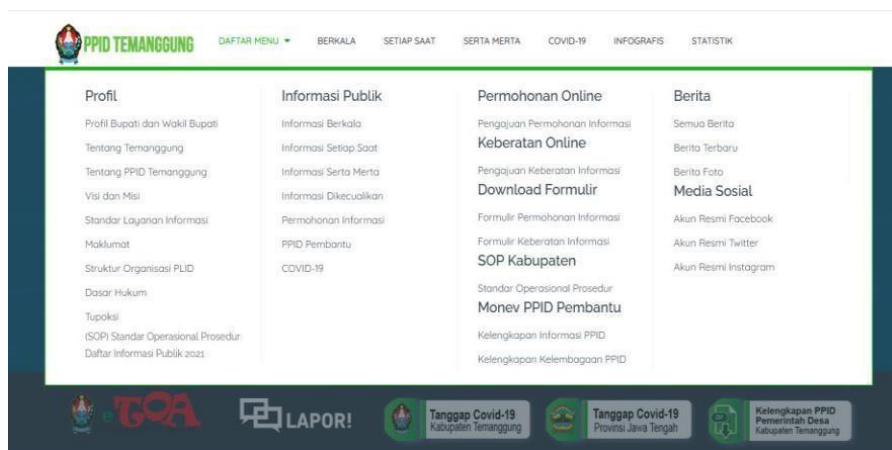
PPID TEMANGGUNG DAFTAR MENU BERKALA SETIAP SAAT SERTA MERTA COVID-19 INFOGRAFIS STATISTIK

Profil
Profil Bupati dan Wakil Bupati
Tentang Temanggung
Tentang PPID Temanggung
Visi dan Misi
Standar Layanan Informasi
Maklumat
Struktur Organisasi PLID
Dasar Hukum
Tupoksi
(SOP) Standar Operasional Prosedur
Daftar Informasi Publik 2021

Informasi Publik
Informasi Berkala
Informasi Setiap Saat
Informasi Serta Merta
Informasi Dikecualikan
Permohonan Informasi
PPID Pembantu
COVID-19

Permohonan Online
Pengajuan Permohonan Informasi
Keberatan Online
Pengajuan Keberatan Informasi
Download Formulir
Formulir Permohonan Informasi
Formulir Keberatan Informasi
SOP Kabupaten
Standar Operasional Prosedur
Monev PPID Pembantu
Kelengkapan Informasi PPID
Kelengkapan Kelembagaan PPID

Berita
Semua Berita
Berita Terbaru
Berita Foto
Media Sosial
Akun Resmi Facebook
Akun Resmi Twitter
Akun Resmi Instagram

e-TOA LAPOR! Tanggap Covid-19 Kabupaten Temanggung Tanggap Covid-19 Provinsi Jawa Tengah Kelengkapan PPID Pemerintah Desa Kabupaten Temanggung